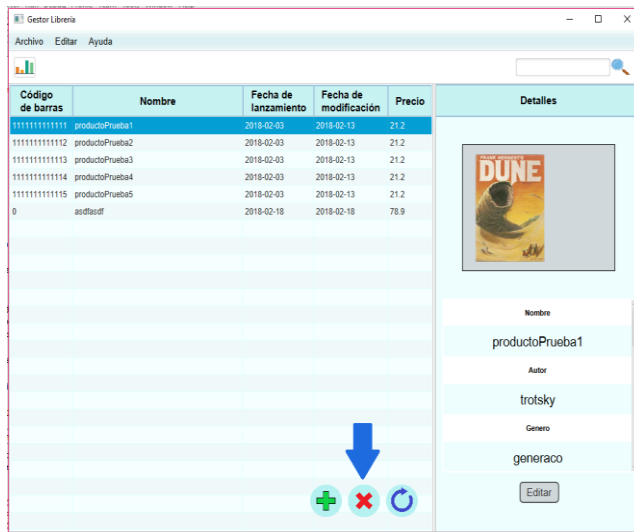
Gestor Librería

Archivo Editar Ayuda

| Código de barras | Nombre | Fecha de lanzamiento | Fecha de modificación | Precio |
|---|---|---|---|---|
| 1111111111111 | productoPrueba1 | 2018-02-03 | 2018-02-13 | 21.2 |
| 1111111111112 | productoPrueba2 | 2018-02-03 | 2018-02-13 | 21.2 |
| 1111111111113 | productoPrueba3 | 2018-02-03 | 2018-02-13 | 21.2 |
| 1111111111114 | productoPrueba4 | 2018-02-03 | 2018-02-13 | 21.2 |
| 1111111111115 | productoPrueba5 | 2018-02-03 | 2018-02-13 | 21.2 |
| 0 | asdfasdf | 2018-02-18 | 2018-02-18 | 78.9 |

Detalles

FRANK HERBERT'S
DUNE

Nombre
productoPrueba1
Autor
trotsky
Genero
generaco
Editar